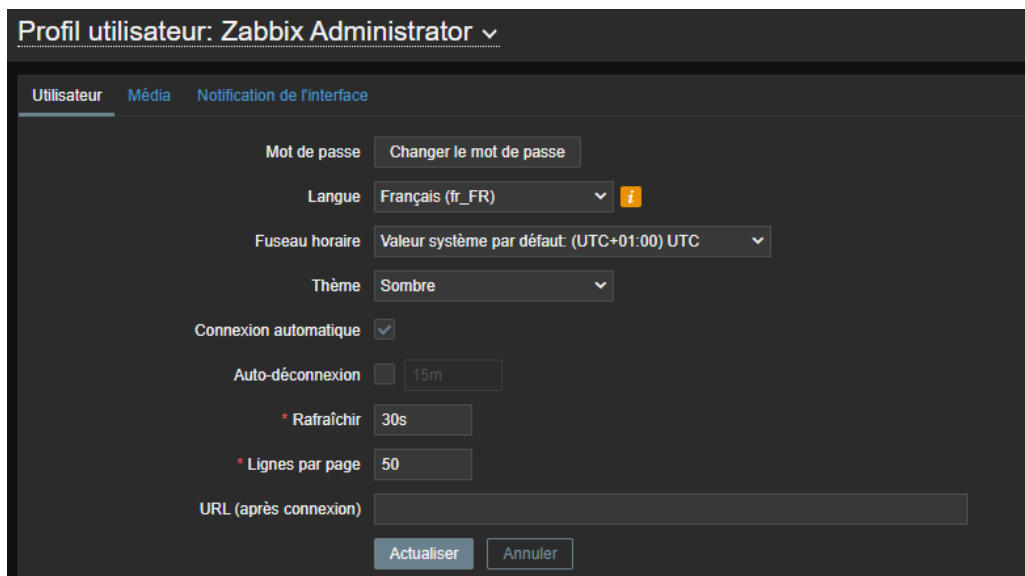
Profil utilisateur: Zabbix Administrator

Utilisateur Média Notification de l'interface

Mot de passe Changer le mot de passe

Langue Français (fr_FR) i

Fuseau horaire Valeur système par défaut: (UTC+01:00) UTC

Thème Sombre

Connexion automatique

Auto-déconnexion 15m

* Rafraîchir 30s

* Lignes par page 50

URL (après connexion)

Actualiser Annuler